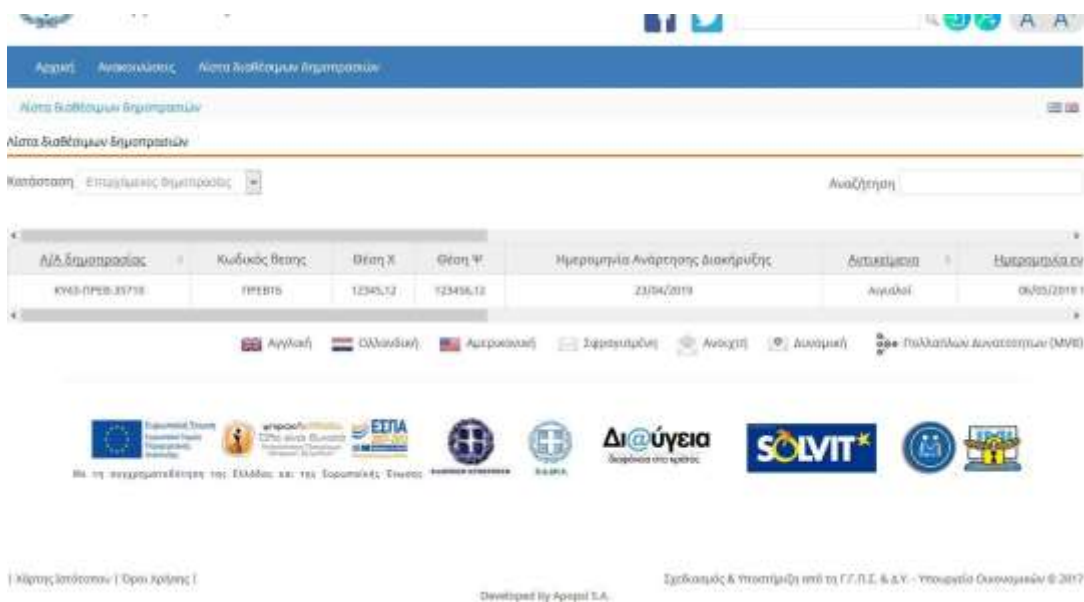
A A

Αρχική Ανακοινώσεις Λίστα διαθέσιμων δημοπρασιών

Λίστα διαθέσιμων δημοπρασιών

Λίστα διαθέσιμων δημοπρασιών

Κατάσταση Επερχόμενες δημοπρασίες

Αναζήτηση

| Α/Α δημοπρασίας | Κωδικός θεσης | Θέση Χ | Θέση Ψ | Ημερομηνία Ανάρτησης Διακήρυξης | Αντικείμενα | Ημερομηνία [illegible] |
|---|---|---|---|---|---|---|
| ΚΥΚΔ-ΠΡΕΒ-35710 | ΠΡΕΒ15 | 12345,12 | 123456,12 | 23/04/2019 | Αιγιαλοί | 06/05/2019 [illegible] |

Αγγλικά Ολλανδικά Αμερικανικά Σφραγισμένη Ανοιχτή Δυναμική Πολλαπλών Δυνατοτήτων (MVB)

Με τη συγχρηματοδότηση της Ελλάδας και της Ευρωπαϊκής Ένωσης

ΕΣΠΑ

Δι@ύγεια

SOLVIT

| Χάρτης Ιστότοπου | Όροι Χρήσης |

Σχεδιασμός & Υποστήριξη από τη Γ.Γ.Π.Σ. & Δ.Υ. - Υπουργείο Οικονομικών © 2017

Developed by Apogei S.A.